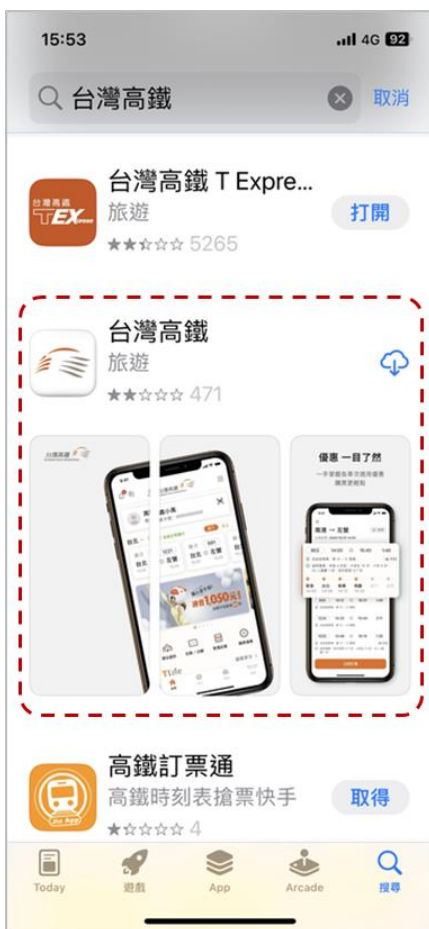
15:53
4G 92

台灣高鐵
取消

台灣高鐵
TEX
台灣高鐵 T Expre...
旅遊
5265
打開

台灣高鐵
旅遊
471

台灣高鐵
1050元
TLife

優惠 一目了然
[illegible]
南港 → 左營

高鐵訂票通
高鐵時刻表搶票快手
4
取得

Today
遊戲
App
Arcade
搜尋